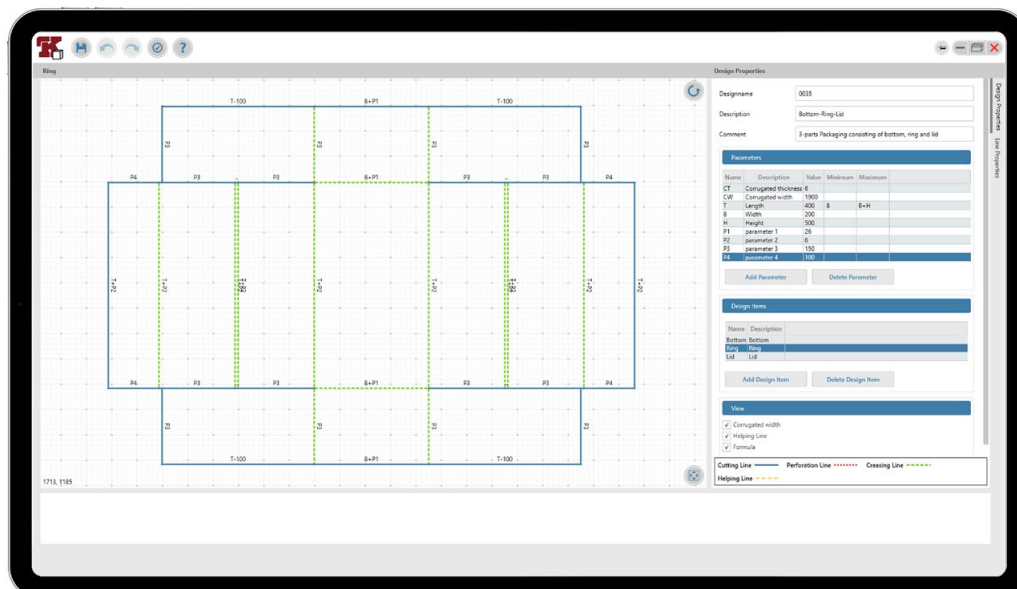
Ring

T-100 B+P1 T-100

P3 P3 P3 P3

P4 P3 P3 B+P1 P3 P3 P4

P4 P3 P3 B+P1 P3 P3 P4

P3 P3 P3 P3

T-100 B+P1 T-100

1713, 1185

Design Properties

Designname 0035

Description Bottom-Ring-Lid

Comment 3-parts Packaging consisting of bottom, ring and lid

Parameters

| Name | Description | Value | Minimum | Maximum |
|---|---|---|---|---|
| CT | Corrugated thickness | 6 | | |
| CW | Corrugated width | 1900 | | |
| T | Length | 400 | B | B+H |
| B | Width | 200 | | |
| H | Height | 500 | | |
| P1 | parameter 1 | 26 | | |
| P2 | parameter 2 | 6 | | |
| P3 | parameter 3 | 150 | | |
| P4 | parameter 4 | 100 | | |

Add Parameter Delete Parameter

Design Items

| Name | Description |
|---|---|
| Bottom | Bottom |
| Ring | Ring |
| Lid | Lid |

Add Design Item Delete Design Item

View

Corrugated width
Helping Line
Formula

Cutting Line Perforation Line Creasing Line
Helping Line

Design Properties Line Properties